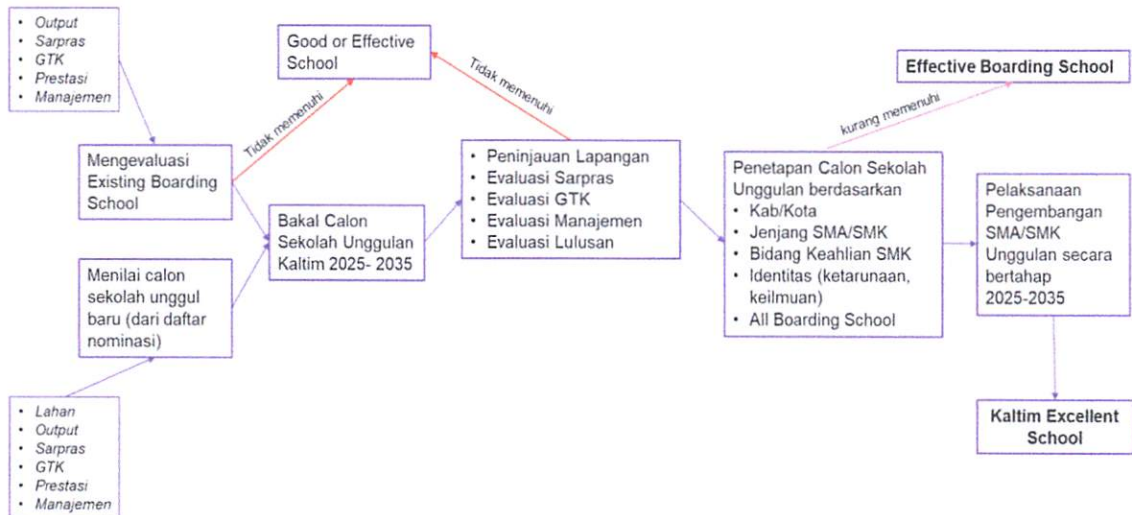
- Output
- Sarpras
- GTK
- Prestasi
- Manajemen

Mengevaluasi Existing Boarding School

Tidak memenuhi

Good or Effective School

Tidak memenuhi

Bakal Calon Sekolah Unggulan Kaltim 2025- 2035

Menilai calon sekolah unggul baru (dari daftar nominasi)

- Lahan
- Output
- Sarpras
- GTK
- Prestasi
- Manajemen

- Peninjauan Lapangan
- Evaluasi Sarpras
- Evaluasi GTK
- Evaluasi Manajemen
- Evaluasi Lulusan

kurang memenuhi

Effective Boarding School

Penetapan Calon Sekolah Unggulan berdasarkan
- Kab/Kota
- Jenjang SMA/SMK
- Bidang Keahlian SMK
- Identitas (ketarunaan, keilmuan)
- All Boarding School

Pelaksanaan Pengembangan SMA/SMK Unggulan secara bertahap 2025-2035

Kaltim Excellent School